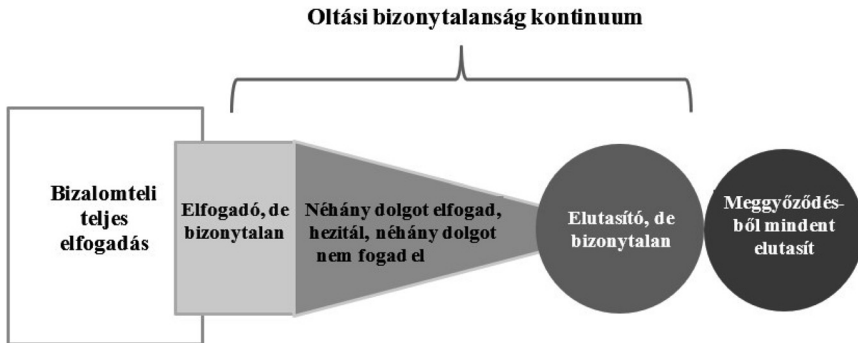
Oltási bizonytalanság kontinuum

Bizalomteli teljes elfogadás

Elfogadó, de bizonytalan

Néhány dolgot elfogad, hezitál, néhány dolgot nem fogad el

Elutasító, de bizonytalan

Meggyőződésből mindent elutasít